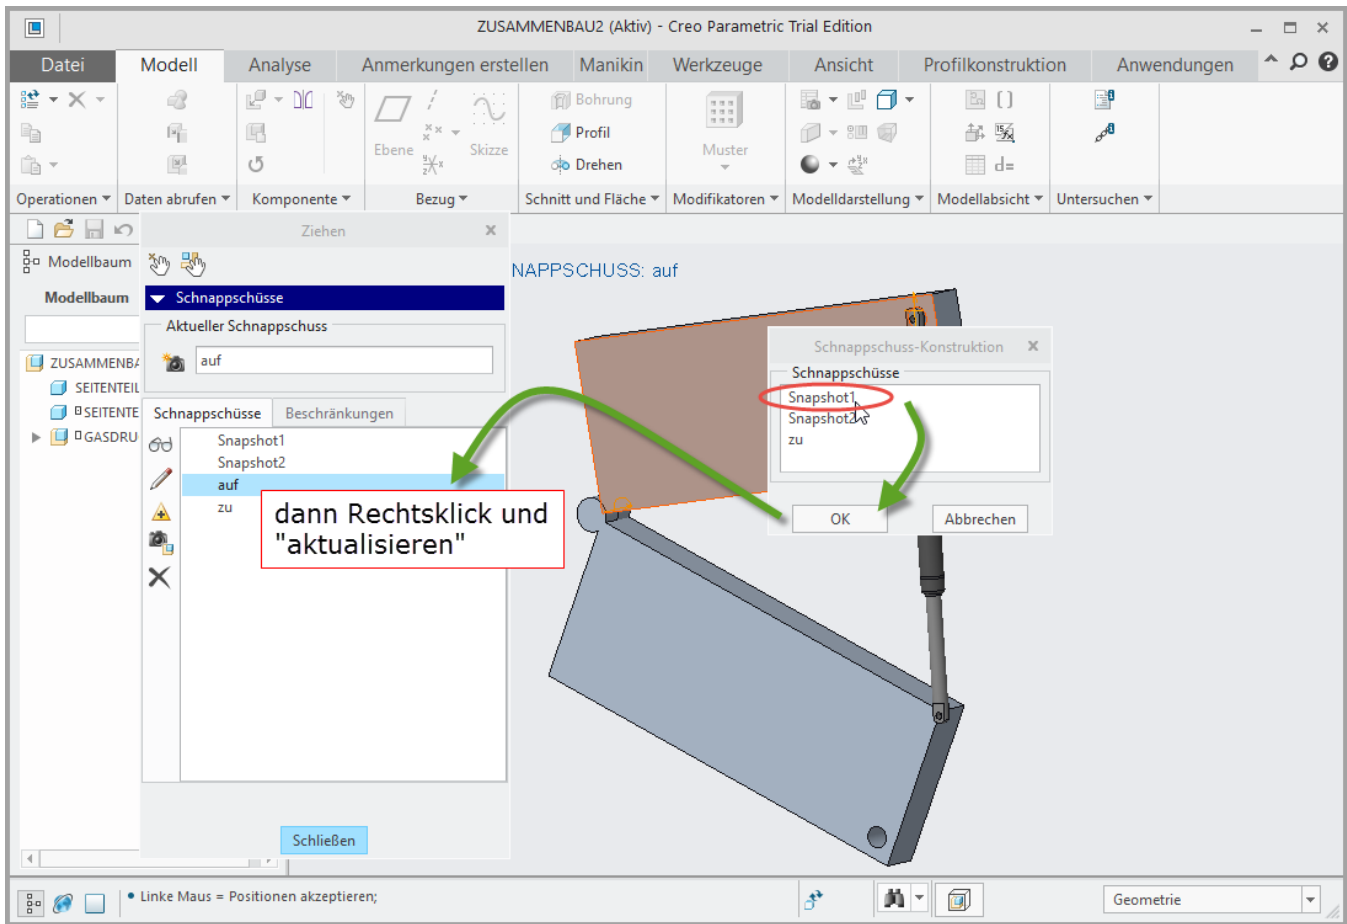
ZUSAMMENBAU2 (Aktiv) - Creo Parametric Trial Edition

Datei | Modell | Analyse | Anmerkungen erstellen | Manikin | Werkzeuge | Ansicht | Profilkonstruktion | Anwendungen

Ebene | Skizze | Bohrung | Profil | Drehen | Muster

Operationen ▾ | Daten abrufen ▾ | Komponente ▾ | Bezug ▾ | Schnitt und Fläche ▾ | Modifikatoren ▾ | Modelldarstellung ▾ | Modellabsicht ▾ | Untersuchen ▾

Modellbaum

Modellbaum

ZUSAMMENBA
SEITENTEIL
SEITENTE
GASDRU

Ziehen

Schnappschüsse

Aktueller Schnappschuss

auf

Schnappschüsse | Beschränkungen

Snapshot1
Snapshot2
auf
zu

dann Rechtsklick und "aktualisieren"

Schließen

NAPPSCHUSS: auf

Schnappschuss-Konstruktion

Schnappschüsse

Snapshot1
Snapshot2
zu

OK | Abbrechen

• Linke Maus = Positionen akzeptieren;

Geometrie